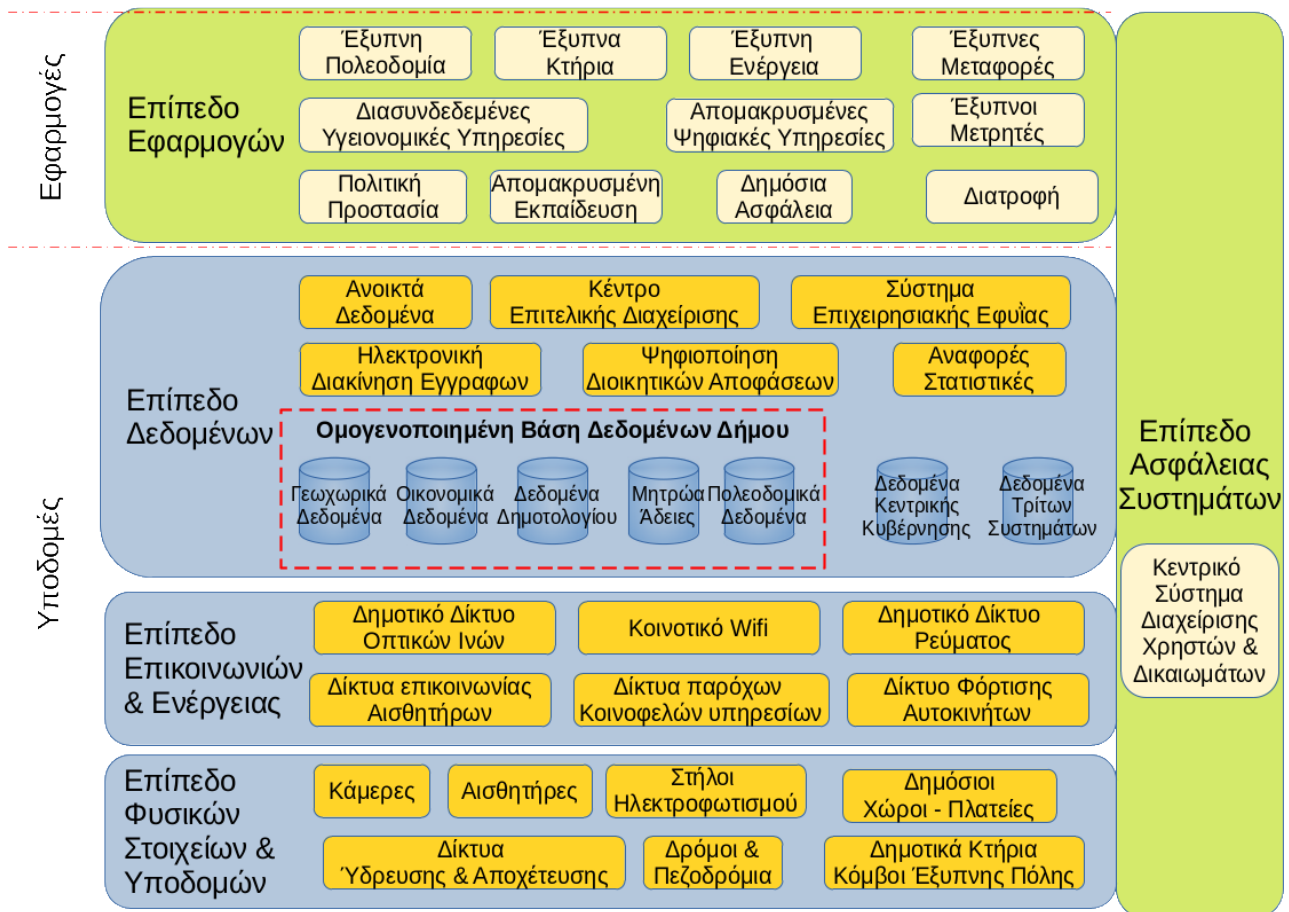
Εφαρμογές

Επίπεδο Εφαρμογών

Έξυπνη Πολεοδομία

Έξυπνα Κτήρια

Έξυπνη Ενέργεια

Έξυπνες Μεταφορές

Διασυνδεδεμένες Υγειονομικές Υπηρεσίες

Απομακρυσμένες Ψηφιακές Υπηρεσίες

Έξυπνοι Μετρητές

Πολιτική Προστασία

Απομακρυσμένη Εκπαίδευση

Δημόσια Ασφάλεια

Διατροφή

Υποδομές

Επίπεδο Δεδομένων

Ανοικτά Δεδομένα

Κέντρο Επιτελικής Διαχείρισης

Σύστημα Επιχειρησιακής Εφυΐας

Ηλεκτρονική Διακίνηση Εγγραφων

Ψηφιοποίηση Διοικητικών Αποφάσεων

Αναφορές Στατιστικές

Ομογενοποιημένη Βάση Δεδομένων Δήμου

Γεωχωρικά Δεδομένα

Οικονομικά Δεδομένα

Δεδομένα Δημοτολογίου

Μητρώα Άδειες

Πολεοδομικά Δεδομένα

Δεδομένα Κεντρικής Κυβέρνησης

Δεδομένα Τρίτων Συστημάτων

Επίπεδο Επικοινωνιών & Ενέργειας

Δημοτικό Δίκτυο Οπτικών Ινών

Κοινοτικό Wifi

Δημοτικό Δίκτυο Ρεύματος

Δίκτυα επικοινωνίας Αισθητήρων

Δίκτυα παρόχων Κοινοφελών υπηρεσίων

Δίκτυο Φόρτισης Αυτοκινήτων

Επίπεδο Φυσικών Στοιχείων & Υποδομών

Κάμερες

Αισθητήρες

Στήλοι Ηλεκτροφωτισμού

Δημόσιοι Χώροι - Πλατείες

Δίκτυα Ύδρευσης & Αποχέτευσης

Δρόμοι & Πεζοδρόμια

Δημοτικά Κτήρια Κόμβοι Έξυπνη Πόλης

Επίπεδο Ασφάλειας Συστημάτων

Κεντρικό Σύστημα Διαχείρισης Χρηστών & Δικαιωμάτων